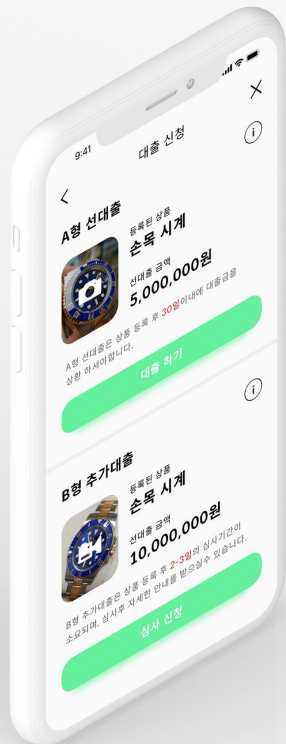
9:41

대출 신청

A형 선대출

등록된 상품
손목 시계
선대출 금액
5,000,000원

A형 선대출은 상품 등록 후 30일이내에 대출금을 상환 하셔야합니다.

대출 하기

B형 추가대출

등록된 상품
손목 시계
선대출 금액
10,000,000원

B형 추가대출은 상품 등록 후 2~3일의 심사기간이 소요되며, 심사후 자세한 안내를 받으실수 있습니다.

심사 신청